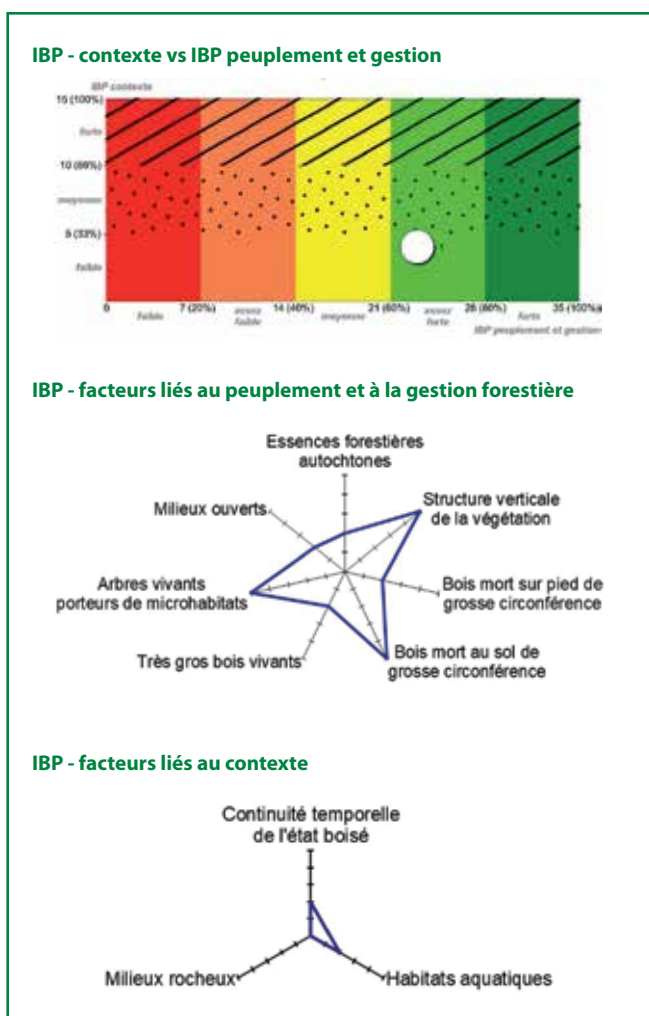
IBP - contexte vs IBP peuplement et gestion

IBP contexte
15 (100%)
forte
10 (66%)
moyenne
5 (33%)
faible

0
faible
7 (20%)
assez faible
14 (40%)
moyenne
21 (60%)
assez forte
28 (80%)
forte
35 (100%)
IBP peuplement et gestion

IBP - facteurs liés au peuplement et à la gestion forestière

Essences forestières autochtones
Structure verticale de la végétation
Bois mort sur pied de grosse circonférence
Bois mort au sol de grosse circonférence
Très gros bois vivants
Arbres vivants porteurs de microhabitats
Milieux ouverts

IBP - facteurs liés au contexte

Continuité temporelle de l'état boisé
Habitats aquatiques
Milieux rocheux